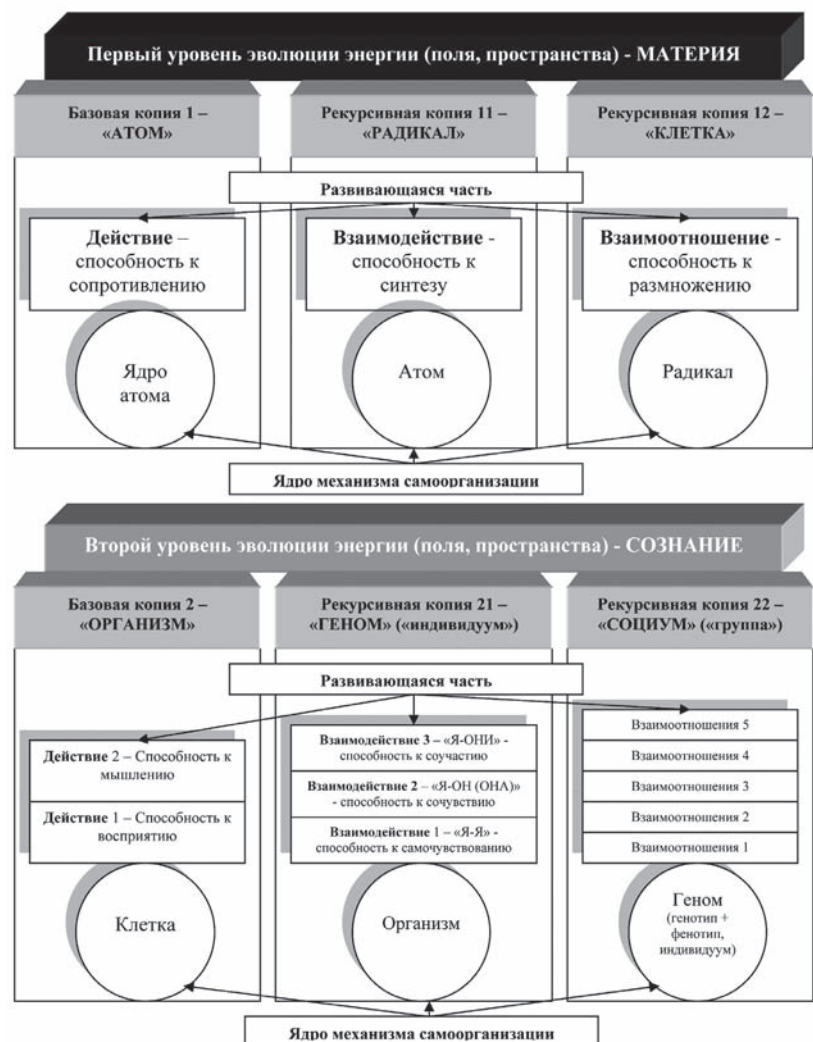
Первый уровень эволюции энергии (поля, пространства) - МАТЕРИЯ

Базовая копия 1 – «АТОМ»

Рекурсивная копия 11 – «РАДИКАЛ»

Рекурсивная копия 12 – «КЛЕТКА»

Развивающаяся часть

**Действие** – способность к сопротивлению

**Взаимодействие** - способность к синтезу

**Взаимоотношение** - способность к размножению

Ядро атома

Атом

Радикал

Ядро механизма самоорганизации

Второй уровень эволюции энергии (поля, пространства) - СОЗНАНИЕ

Базовая копия 2 – «ОРГАНИЗМ»

Рекурсивная копия 21 – «ГЕНОМ» («индивидуум»)

Рекурсивная копия 22 – «СОЦИУМ» («группа»)

Развивающаяся часть

**Действие** 2 – Способность к мышлению

**Действие** 1 – Способность к восприятию

**Взаимодействие 3** – «Я-ОНИ» - способность к соучастию

**Взаимодействие 2** – «Я-ОН (ОНА)» - способность к сочувствию

**Взаимодействие** 1 – «Я-Я» - способность к самочувствованию

Взаимоотношения 5

Взаимоотношения 4

Взаимоотношения 3

Взаимоотношения 2

Взаимоотношения 1

Клетка

Организм

Геном (генотип + фенотип, индивидуум)

Ядро механизма самоорганизации